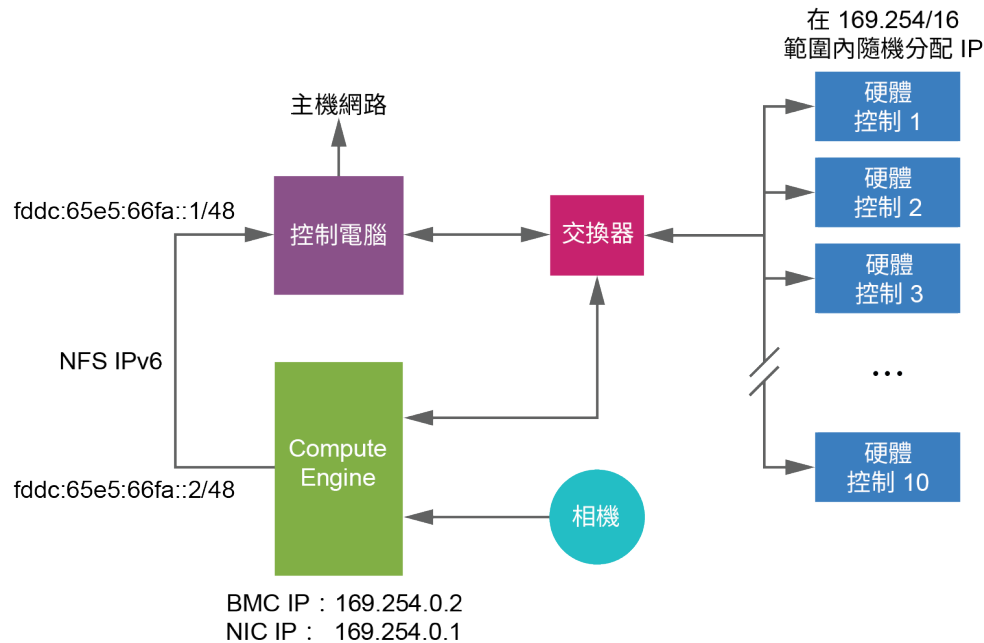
在 169.254/16
範圍內隨機分配 IP

主機網路

fddc:65e5:66fa::1/48

控制電腦

交換器

硬體
控制 1

硬體
控制 2

硬體
控制 3

…

硬體
控制 10

NFS IPv6

Compute
Engine

fddc:65e5:66fa::2/48

相機

BMC IP：169.254.0.2
NIC IP： 169.254.0.1